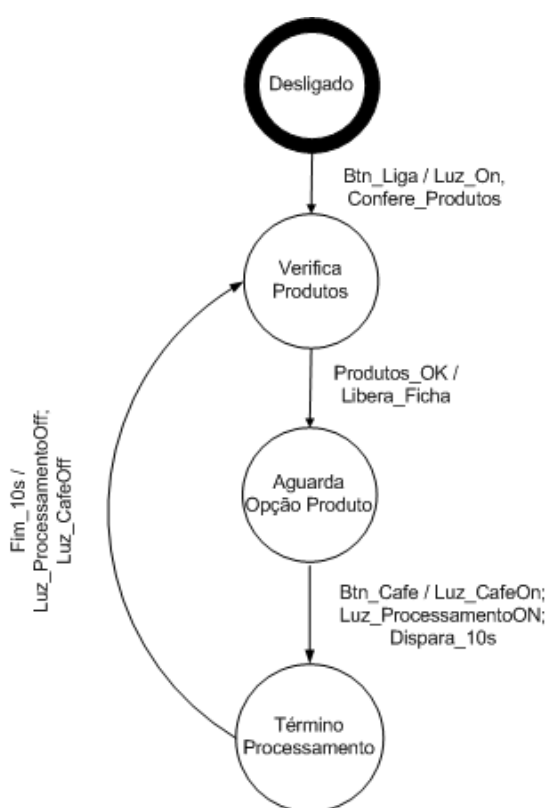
Desligado

Btn_Liga / Luz_On, Confere_Produtos

Verifica Produtos

Produtos_OK / Libera_Ficha

Aguarda Opção Produto

Btn_Cafe / Luz_CafeOn; Luz_ProcessamentoON; Dispara_10s

Término Processamento

Fim_10s / Luz_ProcessamentoOff; Luz_CafeOff